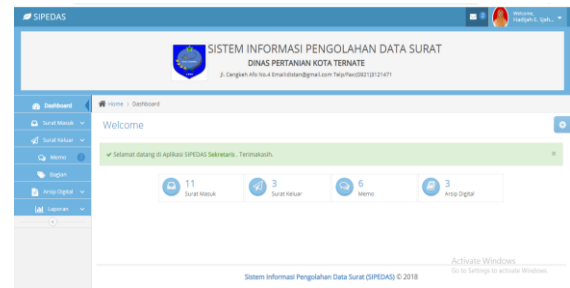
SIPEDAS

Welcome, Hadijah E. Syah...

SISTEM INFORMASI PENGOLAHAN DATA SURAT
DINAS PERTANIAN KOTA TERNATE
Jl. Cengkeh Afo No.4 Email:distan@gmail.com Telp/Fax:(0921)3121471

Dashboard
Surat Masuk
Surat Keluar
Memo
Bagian
Arsip Digital
Laporan

Home > Dashboard

Welcome

✔ Selamat datang di Aplikasi SIPEDAS Sekretaris . Terimakasih.

×

11
Surat Masuk

3
Surat Keluar

6
Memo

3
Arsip Digital

Activate Windows
Go to Settings to activate Windows.

Sistem Informasi Pengolahan Data Surat (SIPEDAS) © 2018